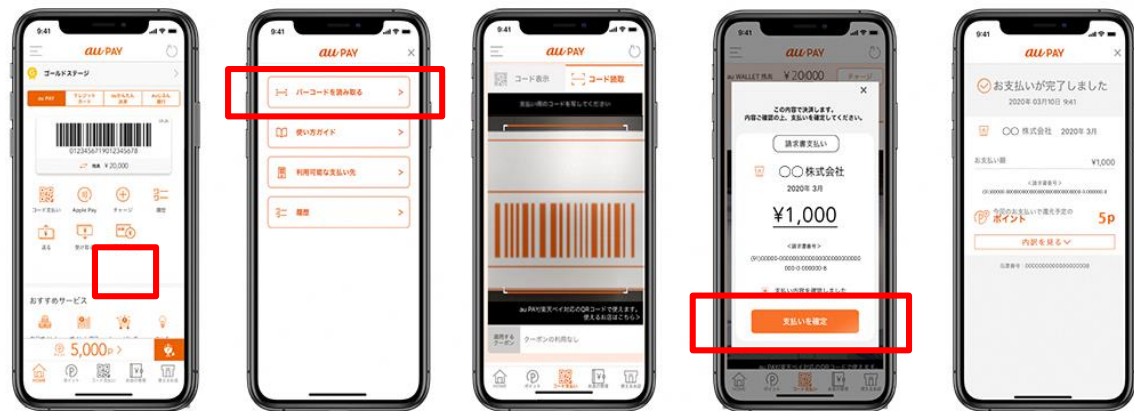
9:41

au PAY

ゴールドステージ

au PAY

0123456719012345678

残高 ¥20,000

コード支払い Apple Pay チャージ 履歴

送る

おすすめサービス

5,000p

HOME ポイント コード支払い

9:41

au PAY

バーコードを読み取る

使い方ガイド

利用可能な支払い先

履歴

9:41

au PAY

コード表示 コード読取

支払い用のコードを写してください

au PAY(楽天ペイ)対応のQRコードで使えます。

クーポンの利用なし

9:41

au PAY

au WALLET 残高 ¥20,000 チャージ

この内容で決済します。内容をご確認の上、支払いを確定してください。

請求書支払い

〇〇株式会社

2020年 3月

¥1,000

支払い内容を確認しました

支払いを確定

9:41

お支払いが完了しました

2020年 03月10日 9:41

〇〇 株式会社 2020年 3月

お支払い額 ¥1,000

今回のお支払いで還元予定の ポイント 5p

内訳を見る